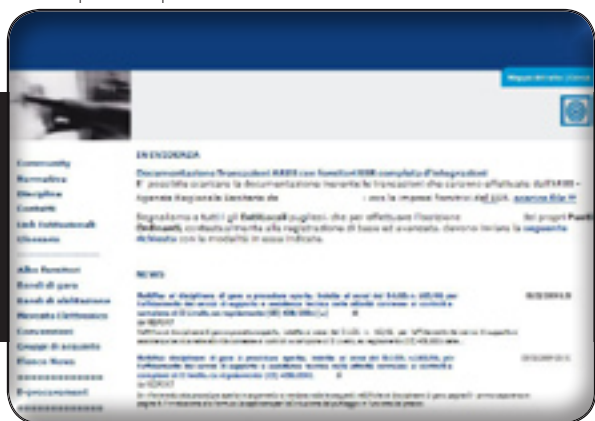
Mappa del sito | Cerca

Community
Normativa
Disciplina
Contatti
Link istituzionali
Glossario

Albo fornitori
Bandi di gara
Bandi di abilitazione
Mercato elettronico
Convenzioni
Gruppi di acquisto
Elenco Notai
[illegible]
E-procurement
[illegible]

IN EVIDENZA

Documentazione Transazioni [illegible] con fornitori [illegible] completa d'integrazioni
E' possibile scaricare la documentazione inerente le transazioni che saranno effettuate dall'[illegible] - Agenzia Regionale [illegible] con le imprese fornitrici del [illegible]. scarica file

Segnaliamo a tutti gli Enti/Locali pugliesi, che per effettuare l'iscrizione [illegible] dei propri Punti Ordinanti, contestualmente alla registrazione di base ed avanzata, devono inviare la seguente richiesta con le modalità in essa indicate.

NEWS

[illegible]

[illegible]